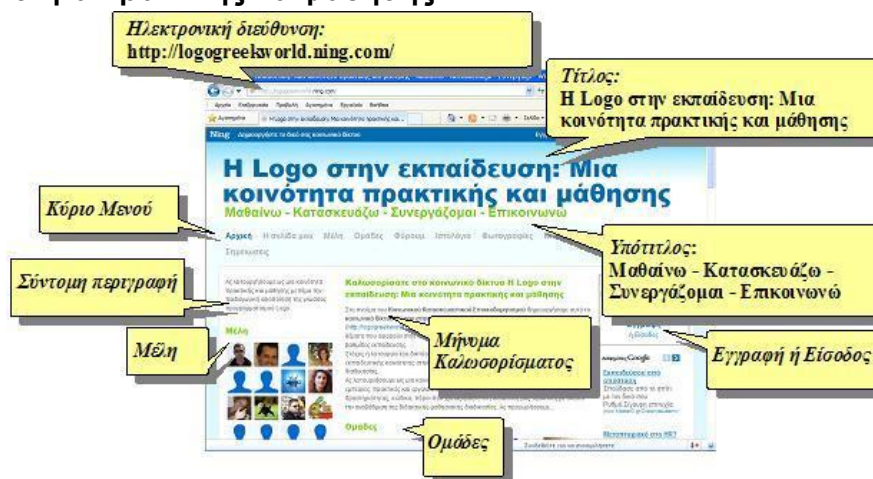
Ηλεκτρονική διεύθυνση:
http://logogreekworld.ning.com/

Τίτλος:
Η Logo στην εκπαίδευση: Μια κοινότητα πρακτικής και μάθησης

Η Logo στην εκπαίδευση: Μια κοινότητα πρακτικής και μάθησης
Μαθαίνω - Κατασκευάζω - Συνεργάζομαι - Επικοινωνώ

Κύριο Μενού

Αρχική Η σελίδα μου Μέλη Ομάδες Φόρουμ Ιστολόγιο Φωτογραφίες Σημειώσεις

Υπότιτλος:
Μαθαίνω - Κατασκευάζω - Συνεργάζομαι - Επικοινωνώ

Σύντομη περιγραφή

Καλωσορίσατε στο κοινωνικό δίκτυο Η Logo στην εκπαίδευση: Μια κοινότητα πρακτικής και μάθησης

Μέλη

Μήνυμα Καλωσορίσματος

Εγγραφή ή Είσοδος

Ομάδες

Ομάδες